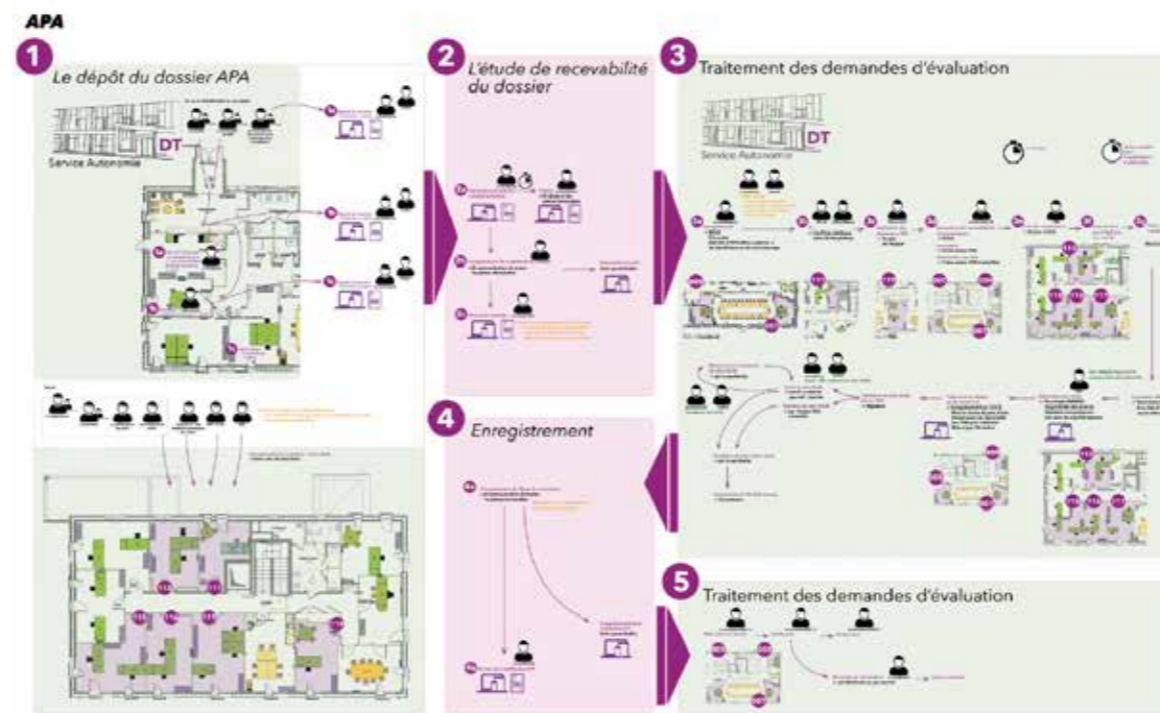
APA

1

Le dépôt du dossier APA

DT

Service Autonomie

2

L'étude de recevabilité du dossier

3

Traitement des demandes d'évaluation

DT

Service Autonomie

4

Enregistrement

5

Traitement des demandes d'évaluation